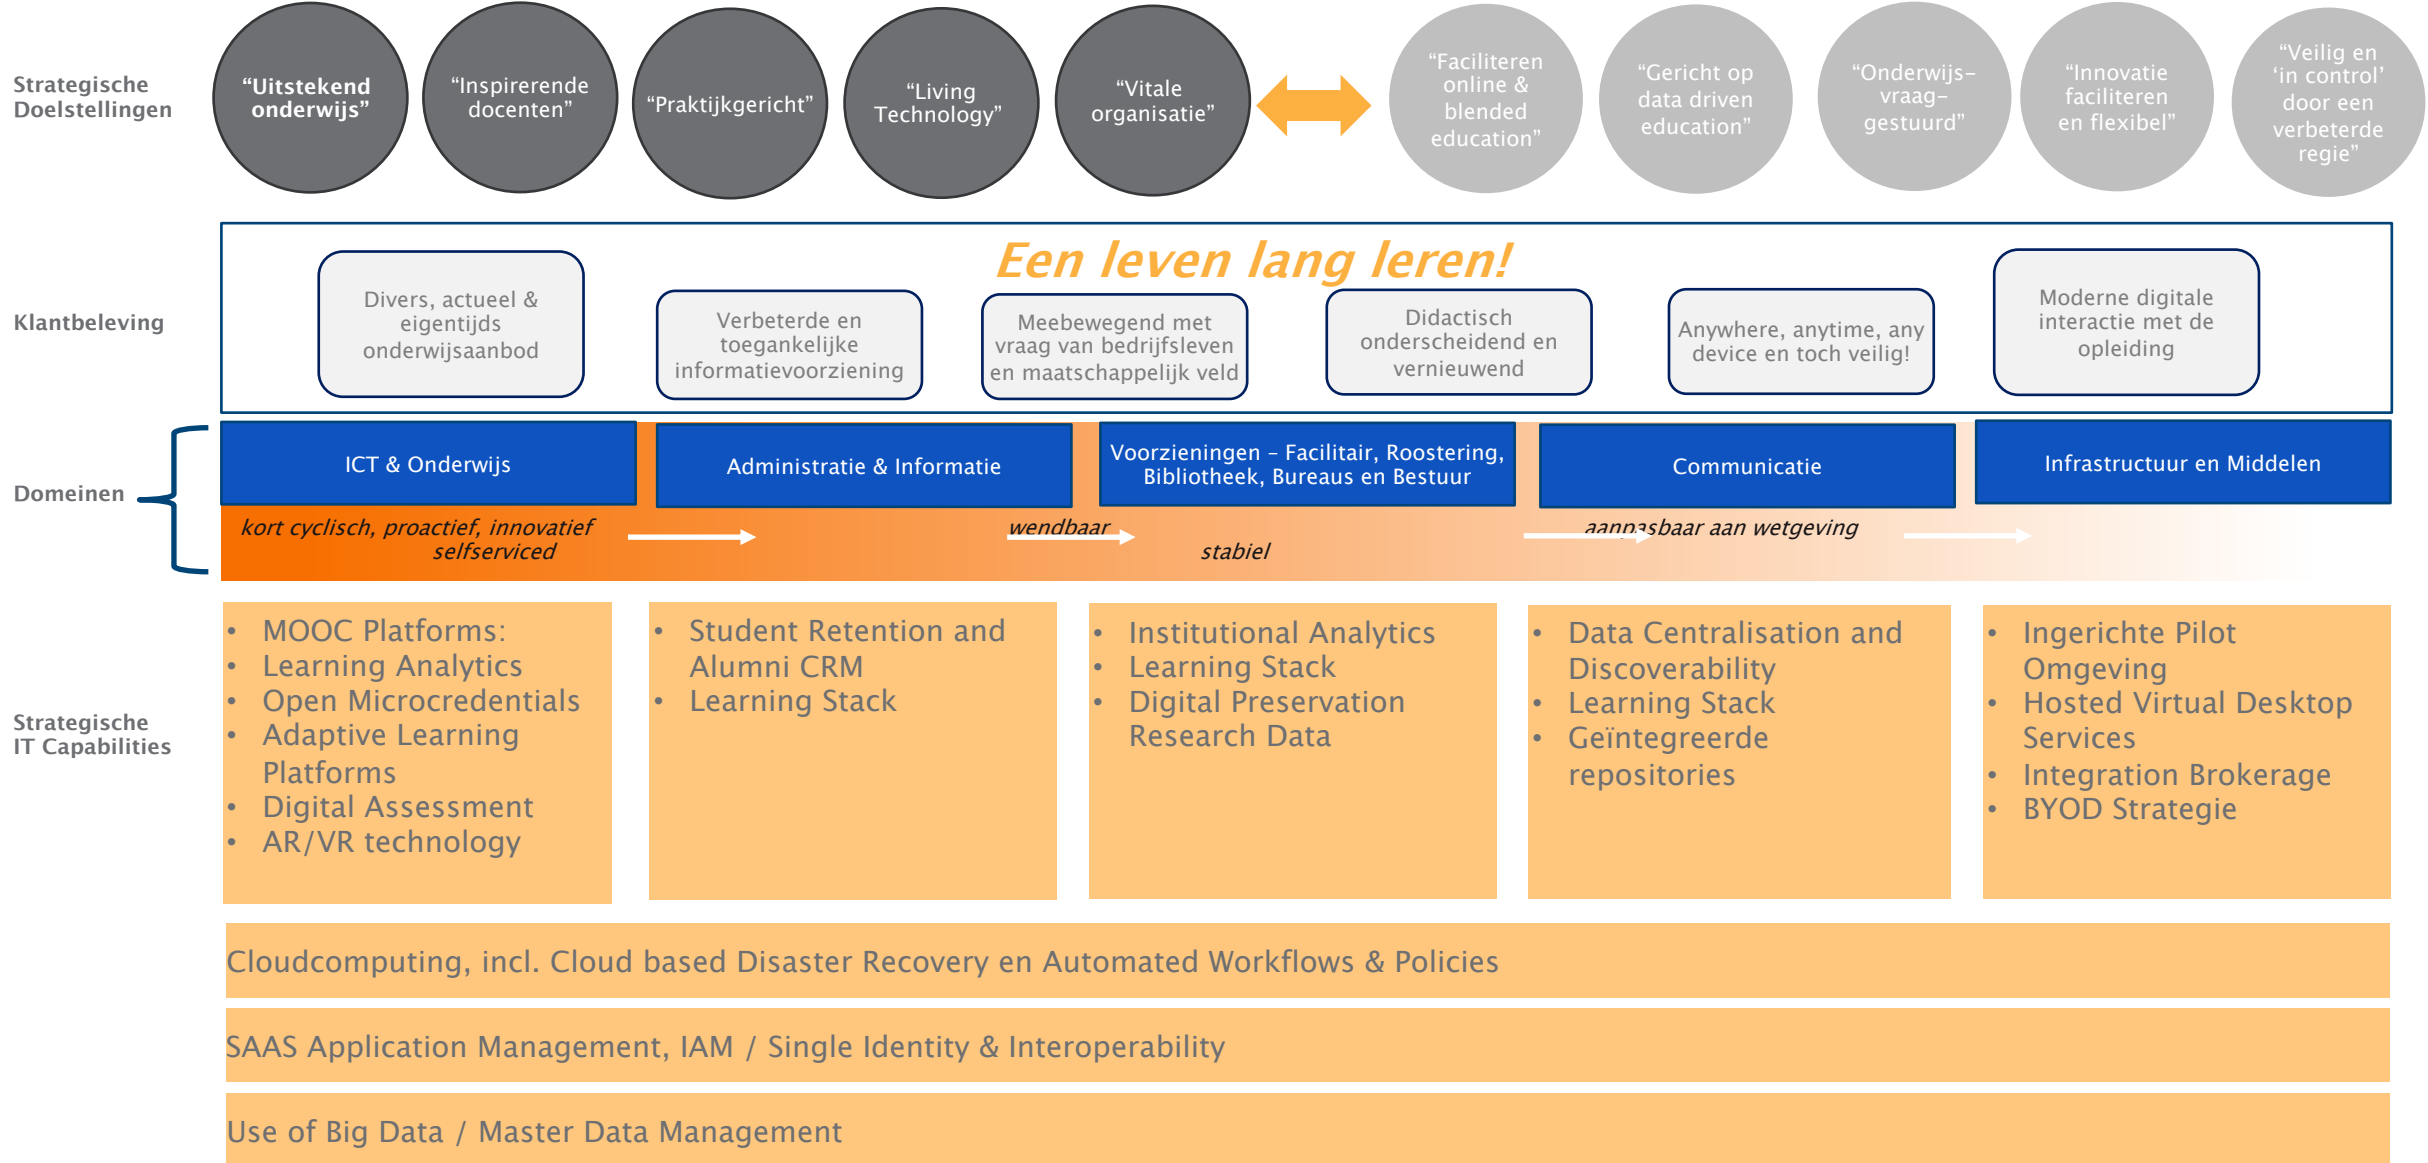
Strategische Doelstellingen

"Uitstekend onderwijs"

"Inspirerende docenten"

"Praktijkgericht"

"Living Technology"

"Vitale organisatie"

"Faciliteren online & blended education"

"Gericht op data driven education"

"Onderwijs–vraag–gestuurd"

"Innovatie faciliteren en flexibel"

"Veilig en 'in control' door een verbeterde regie"

Klantbeleving

Een leven lang leren!

Divers, actueel & eigentijds onderwijsaanbod

Verbeterde en toegankelijke informatievoorziening

Meebewegend met vraag van bedrijfsleven en maatschappelijk veld

Didactisch onderscheidend en vernieuwend

Anywhere, anytime, any device en toch veilig!

Moderne digitale interactie met de opleiding

Domeinen

ICT & Onderwijs

Administratie & Informatie

Voorzieningen – Facilitair, Roostering, Bibliotheek, Bureaus en Bestuur

Communicatie

Infrastructuur en Middelen

kort cyclisch, proactief, innovatief selfserviced

wendbaar

stabiel

aanpasbaar aan wetgeving

Strategische IT Capabilities

• MOOC Platforms:
• Learning Analytics
• Open Microcredentials
• Adaptive Learning Platforms
• Digital Assessment
• AR/VR technology

• Student Retention and Alumni CRM
• Learning Stack

• Institutional Analytics
• Learning Stack
• Digital Preservation Research Data

• Data Centralisation and Discoverability
• Learning Stack
• Geïntegreerde repositories

• Ingerichte Pilot Omgeving
• Hosted Virtual Desktop Services
• Integration Brokerage
• BYOD Strategie

Cloudcomputing, incl. Cloud based Disaster Recovery en Automated Workflows & Policies

SAAS Application Management, IAM / Single Identity & Interoperability

Use of Big Data / Master Data Management